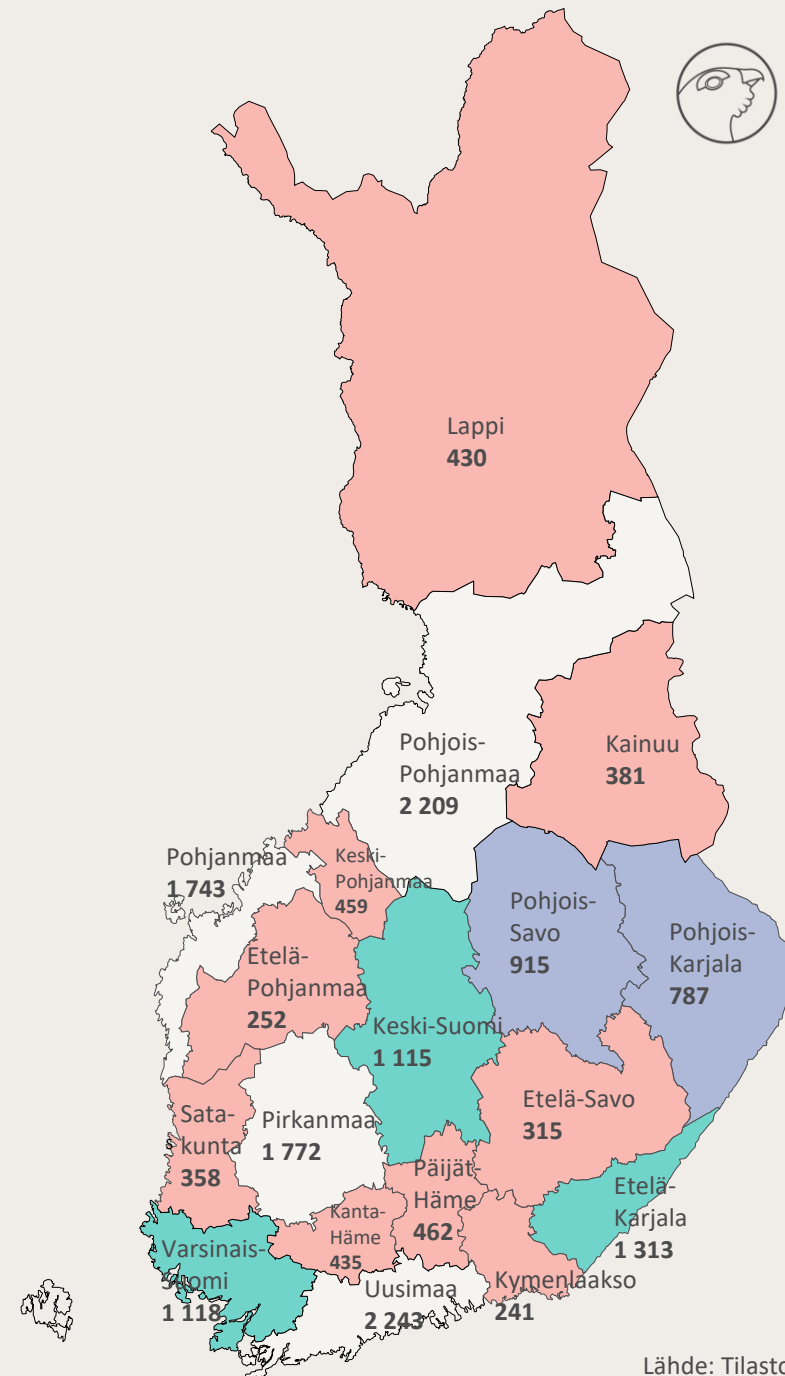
Lappi
430

Pohjois-
Pohjanmaa
2 209

Kainuu
381

Pohjanmaa
1 743

Keski-
Pohjanmaa
459

Pohjois-
Savo
915

Pohjois-
Karjala
787

Etelä-
Pohjanmaa
252

Keski-Suomi
1 115

Etelä-Savo
315

Sata-
kunta
358

Pirkanmaa
1 772

Päijät-
Häme
462

Etelä-
Karjala
1 313

Kanta-
Häme
435

Varsinais-
Suomi
1 118

Uusimaa
2 243

Kymenlaakso
241

Lähde: Tilasto